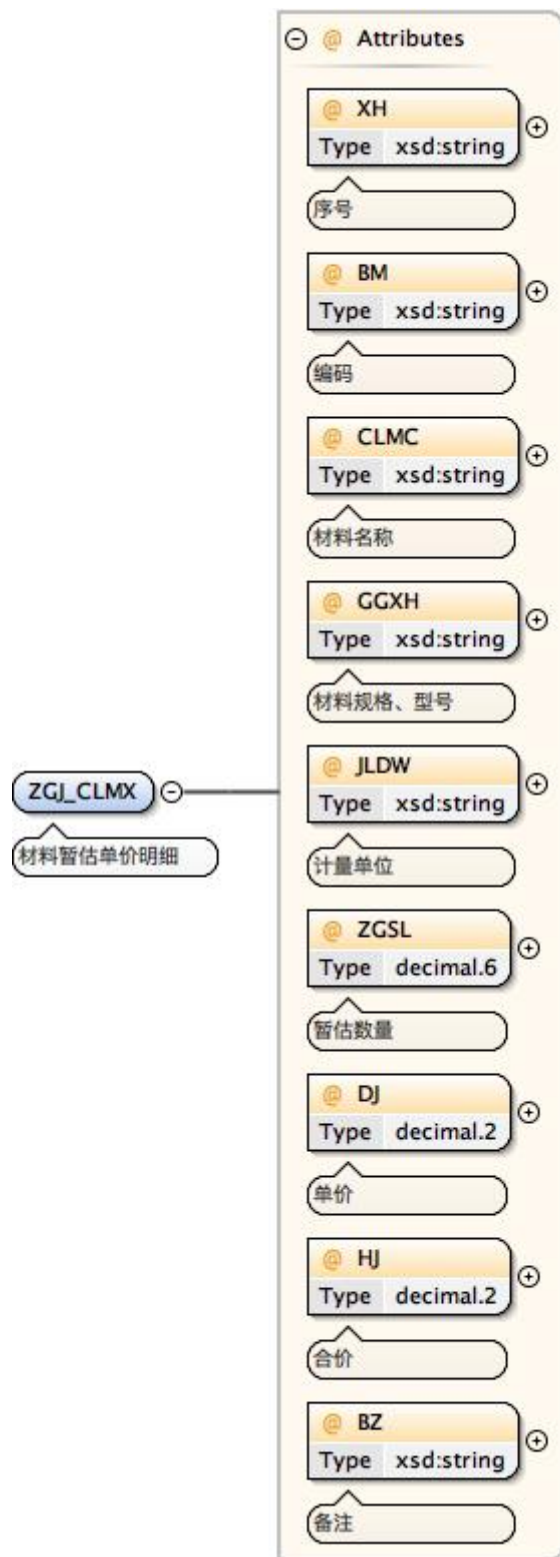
@ Attributes

@ XH
Type xsd:string
序号

@ BM
Type xsd:string
编码

@ CLMC
Type xsd:string
材料名称

@ GGXH
Type xsd:string
材料规格、型号

ZGJ_CLMX
材料暂估单价明细

@ JLDW
Type xsd:string
计量单位

@ ZGSL
Type decimal.6
暂估数量

@ DJ
Type decimal.2
单价

@ HJ
Type decimal.2
合价

@ BZ
Type xsd:string
备注